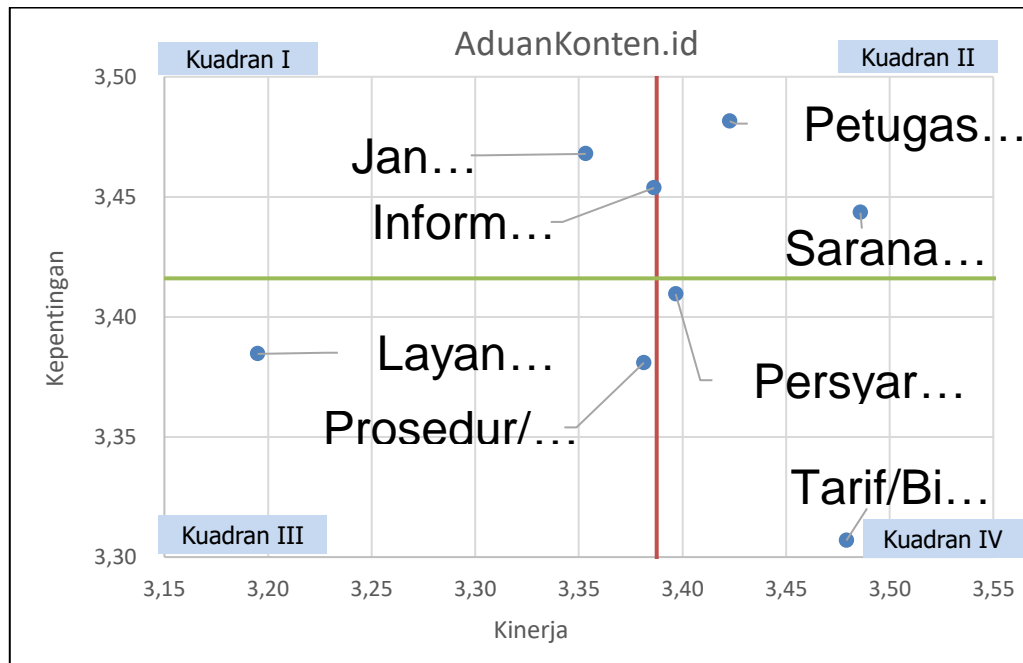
AduanKonten.id

Kuadran I

Kuadran II

Kuadran III

Kuadran IV

Kepentingan

3,50
3,45
3,40
3,35
3,30

Jan…

Inform…

Petugas…

Sarana…

Layan…

Prosedur/…

Persyar…

Tarif/Bi…

3,15 3,20 3,25 3,30 3,35 3,40 3,45 3,50 3,55

Kinerja